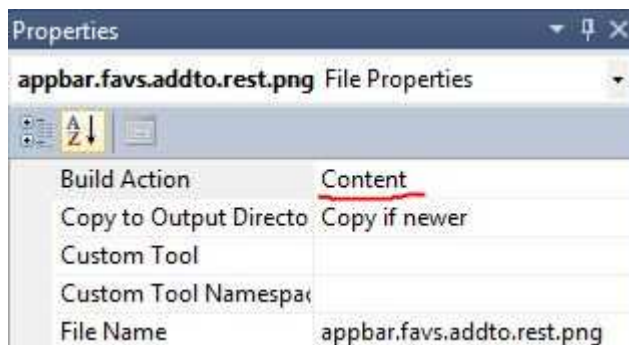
Properties

appbar.favs.addto.rest.png File Properties

| | |
|---|---|
| Build Action | Content |
| Copy to Output Directo | Copy if newer |
| Custom Tool | |
| Custom Tool Namespac | |
| File Name | appbar.favs.addto.rest.png |